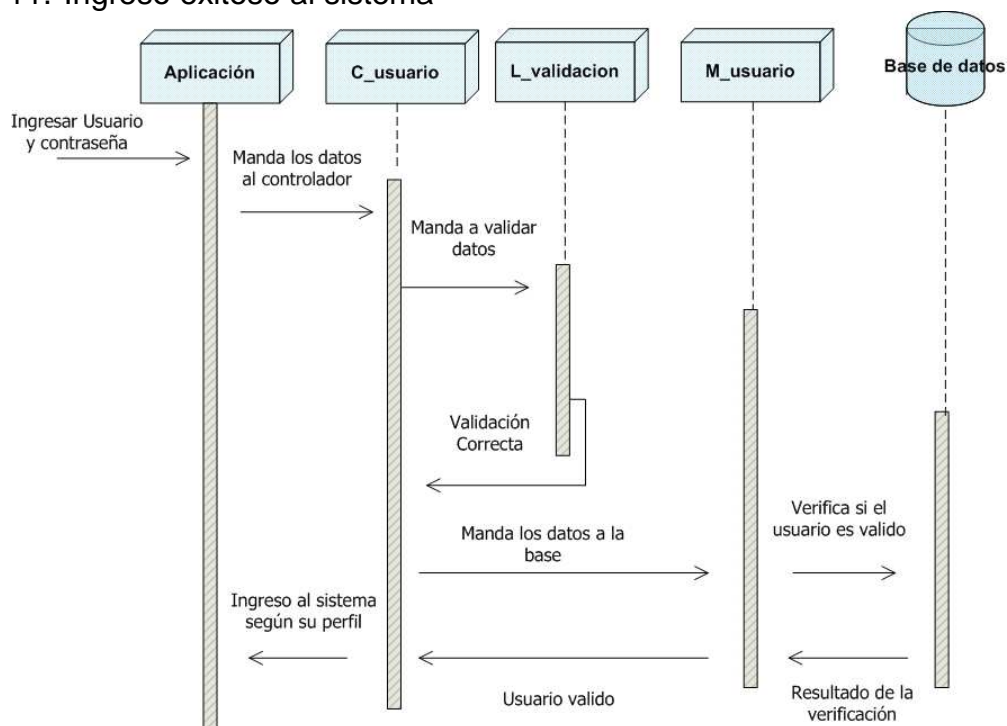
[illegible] Ingreso exitoso al sistema

Aplicación

C_usuario

L_validacion

M_usuario

Base de datos

Ingresar Usuario y contraseña

Manda los datos al controlador

Manda a validar datos

Validación Correcta

Verifica si el usuario es valido

Manda los datos a la base

Ingreso al sistema según su perfil

Usuario valido

Resultado de la verificación